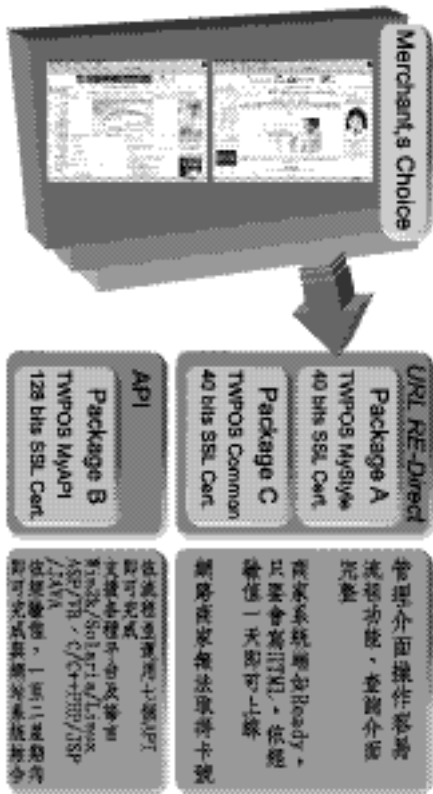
Merchant,s Choice

URL RE-Direct

Package A
TWPOS MyStyle
40 bits SSL Cert.

Package C
TWPOS Common
40 bits SSL Cert.

API

Package B
TWPOS MyAPI
128 bits SSL Cert.

管理介面操作容易
流程功能，查詢介面
完整

商家系統增加Ready，
只要會寫HTML，依經
驗值一天即可上線

網路商家無法取得卡號

依流程逐步使用七個API
即可完成
支援各種平台及語言
Win/Solaris/Linux
ASP/PB、C/C++/PHP/JSP
/JAVA
依照驗值，一至二星期內
即可完成與網站系統整合